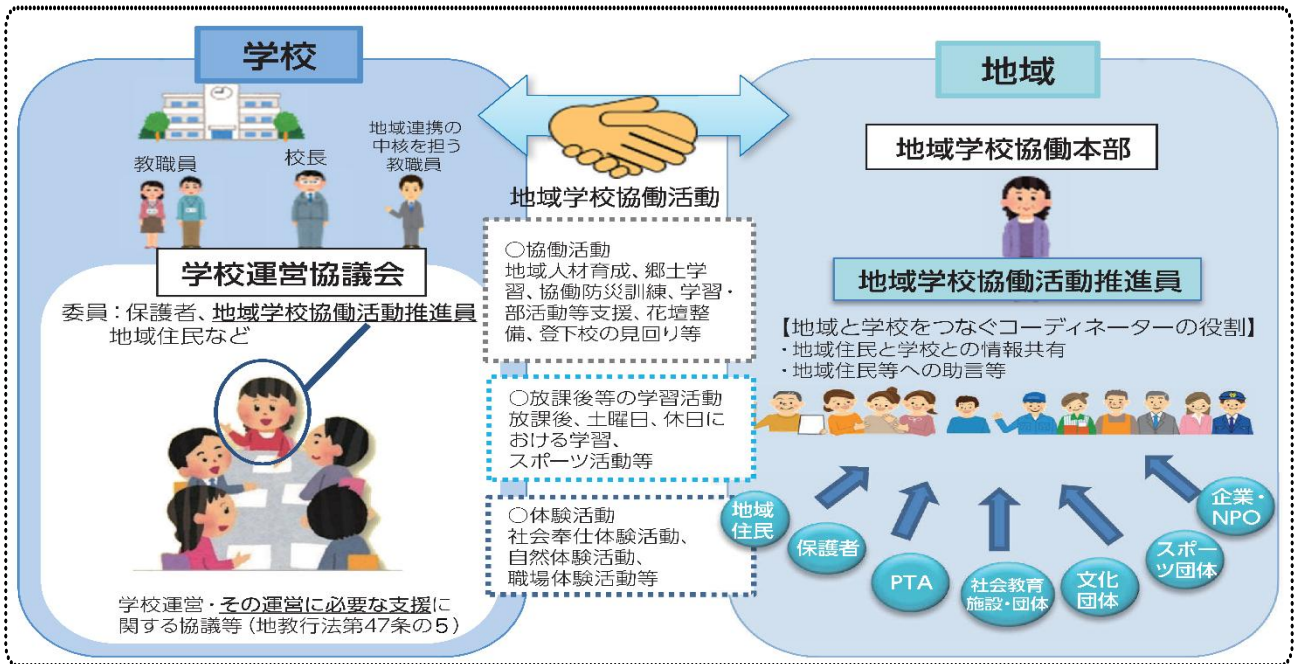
学校

地域連携の中核を担う教職員

教職員

校長

学校運営協議会

委員：保護者、地域学校協働活動推進員
地域住民など

学校運営・その運営に必要な支援に関する協議等（地教行法第47条の5）

地域学校協働活動

○協働活動
地域人材育成、郷土学習、協働防災訓練、学習・部活動等支援、花壇整備、登下校の見回り等

○放課後等の学習活動
放課後、土曜日、休日における学習、スポーツ活動等

○体験活動
社会奉仕体験活動、自然体験活動、職場体験活動等

地域

地域学校協働本部

地域学校協働活動推進員

【地域と学校をつなぐコーディネーターの役割】
・地域住民と学校との情報共有
・地域住民等への助言等

地域住民

保護者

PTA

社会教育施設・団体

文化団体

スポーツ団体

企業・NPO